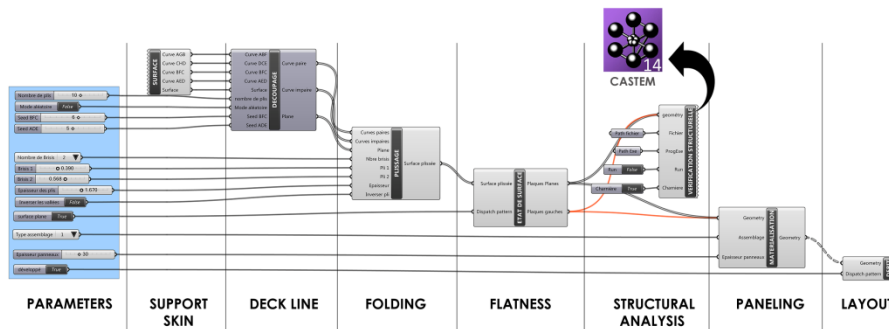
CASTEM

14

Nombre de plis 70
Mode abaisse False
Seed BFC 6
Seed AOE 5

SURFACE
Curve AGR
Curve CHD
Curve BFC
Curve AED
Surface

DECOUPAGE
Curve AGR
Curve DCE
Curve BFC
Curve AED
Surface
nombre de plis
Mode abaisse
Seed BFC
Seed AOE
Curve paire
Curve impaire
Plans

Nombre de Bras 2
Bras 1 0.590
Bras 2 0.569
Epaisseur des plis 1.670
Inverser les coffres False
surface plane True

PLISSAGE
Curves paires
Curves impaires
Plans
Nbre bras
Pli 1
Pli 2
Epaisseur
Inverser pli
Surface plissée

ETAT DE SURFACE
Surface plissée
Dispatch pattern
Flaques Planes
Flaques gauches

VERIFICATION STRUCTURELLE
Path fichier
Path Exe
Run False
Charnière True
geometry
Fichier
ProgExe
Run
Charnière

Type assemblage 1
Epaisseur panneaux 30
développé True

MATERIALISATION
Geometry
Assemblage
Epaisseur panneaux
Geometry

Geometry
Dispatch pattern

PARAMETERS
SUPPORT SKIN
DECK LINE
FOLDING
FLATNESS
STRUCTURAL ANALYSIS
PANELING
LAYOUT